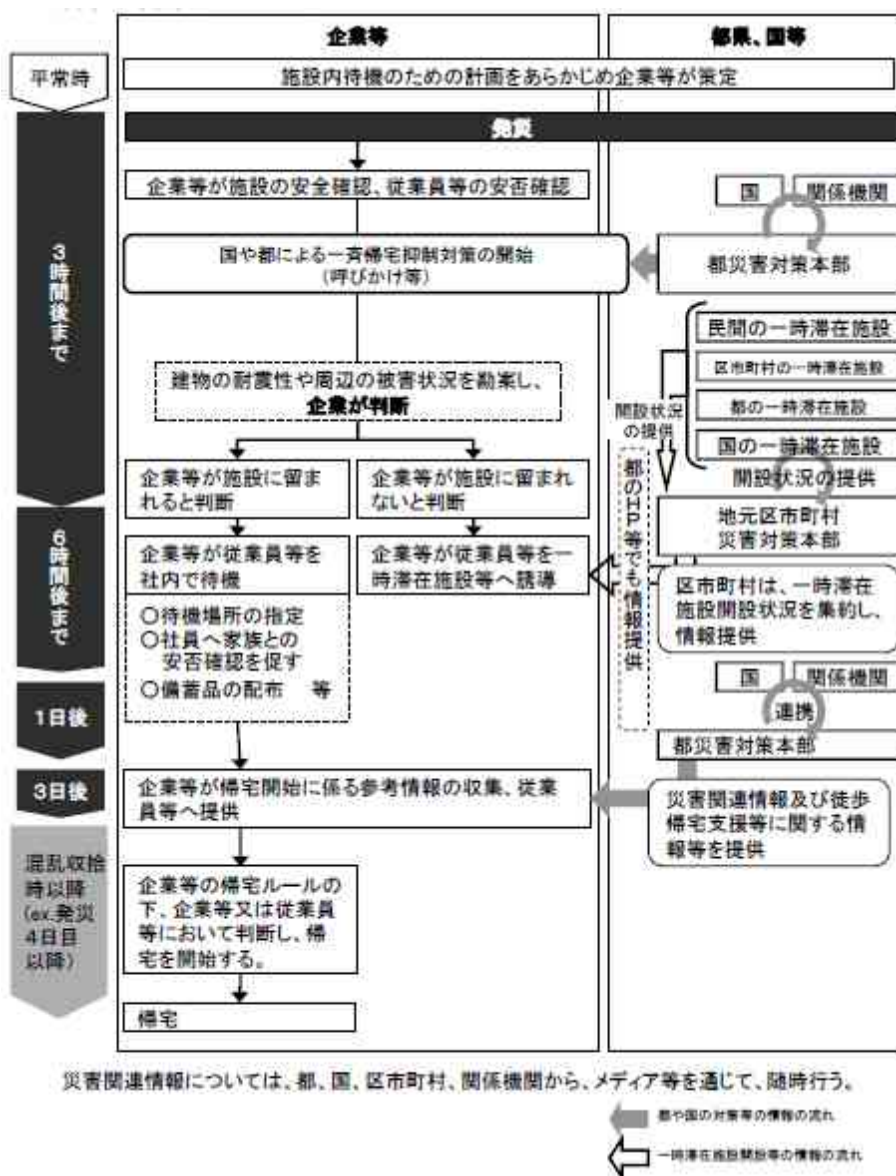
企業等

都県、国等

平常時

施設内待機のための計画をあらかじめ企業等が策定

発災

3時間後まで

企業等が施設の安全確認、従業員等の安否確認

国

関係機関

国や都による一斉帰宅抑制対策の開始
(呼びかけ等)

都災害対策本部

民間の一時滞在施設

区市町村の一時滞在施設

都の一時滞在施設

国の一時滞在施設

建物の耐震性や周辺の被害状況を勘案し、企業が判断

開設状況の提供

開設状況の提供

都のHP等でも情報提供

企業等が施設に留まれると判断

企業等が施設に留まれないと判断

地元区市町村
災害対策本部

6時間後まで

企業等が従業員等を社内で待機

企業等が従業員等を一時滞在施設等へ誘導

区市町村は、一時滞在施設開設状況を集約し、情報提供

○待機場所の指定
○社員へ家族との安否確認を促す
○備蓄品の配布　等

国

関係機関

1日後

連携

都災害対策本部

3日後

企業等が帰宅開始に係る参考情報の収集、従業員等へ提供

災害関連情報及び徒歩帰宅支援等に関する情報等を提供

混乱収拾時以降
(ex.発災4日目以降)

企業等の帰宅ルールの下、企業等又は従業員等において判断し、帰宅を開始する。

帰宅

災害関連情報については、都、国、区市町村、関係機関から、メディア等を通じて、随時行う。

都や国の対策等の情報の流れ

一時滞在施設開設等の情報の流れ